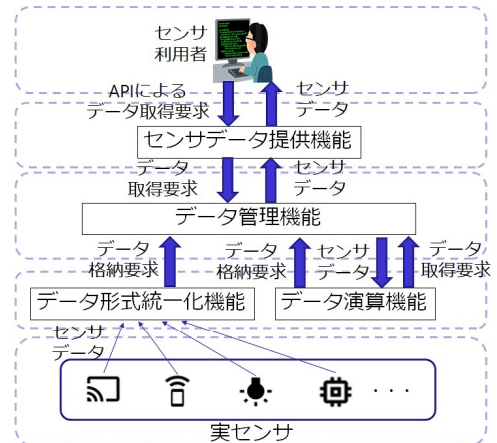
センサ
利用者

APIによる
データ取得要求

センサ
データ

センサデータ提供機能

データ
取得要求

センサ
データ

データ管理機能

データ
格納要求

データ
格納要求

センサ
データ

データ
取得要求

データ形式統一化機能

データ演算機能

センサ
データ

・・・

実センサ